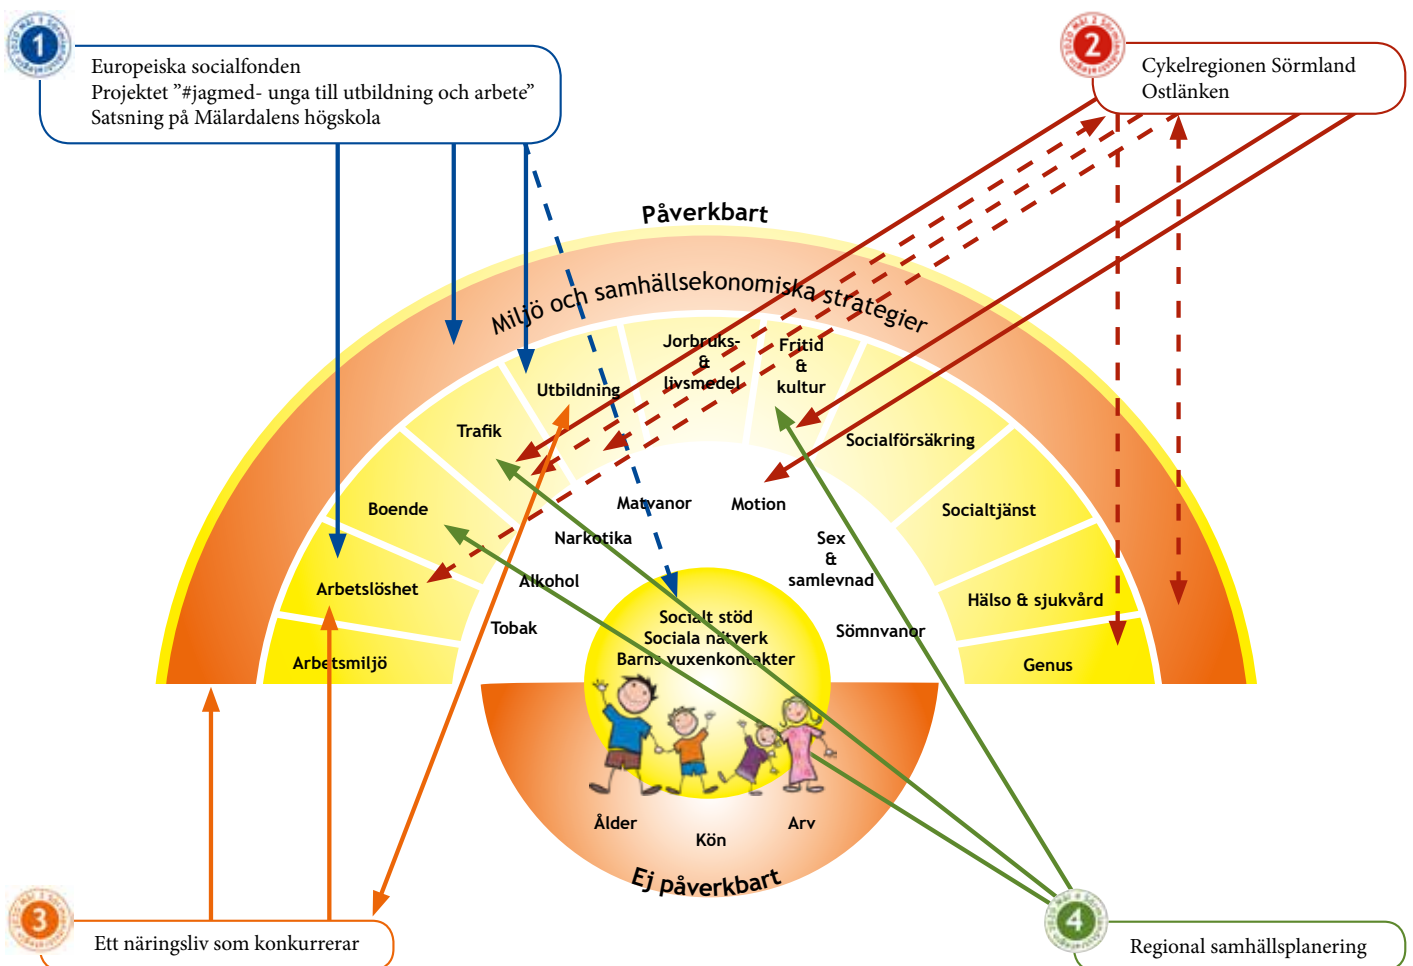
1

Europeiska socialfonden
Projektet ”#jagmed- unga till utbildning och arbete”
Satsning på Mälardalens högskola

2

Cykelregionen Sörmland
Ostlänken

Påverkbart

Miljö och samhällsekonomiska strategier

Jorbruks- & livsmedel

Fritid & kultur

Utbildning

Trafik

Socialförsäkring

Boende

Socialtjänst

Arbetslöshet

Hälso & sjukvård

Arbetsmiljö

Genus

Matvanor

Motion

Narkotika

Sex & samlevnad

Alkohol

Tobak

Sömnvanor

Socialt stöd
Sociala nätverk
Barns vuxenkontakter

Ålder

Kön

Arv

Ej påverkbart

3

Ett näringsliv som konkurrerar

4

Regional samhällsplanering